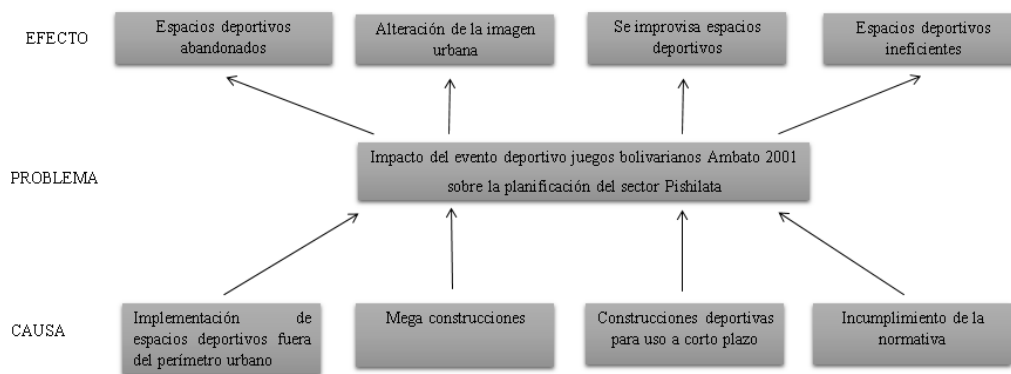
EFECTO

Espacios deportivos abandonados

Alteración de la imagen urbana

Se improvisa espacios deportivos

Espacios deportivos ineficientes

PROBLEMA

Impacto del evento deportivo juegos bolivarianos Ambato 2001 sobre la planificación del sector Pishilata

CAUSA

Implementación de espacios deportivos fuera del perímetro urbano

Mega construcciones

Construcciones deportivas para uso a corto plazo

Incumplimiento de la normativa